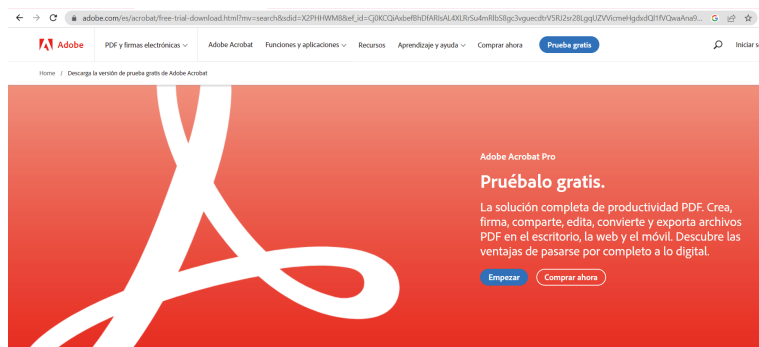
adobe.com/es/acrobat/free-trial-download.html?mv=search&sdid=X2PHHWM8&ef_id=Cj0KCQiAxbefBhDfARIsAL4XLRrSu4mRlbS8gc3vguecdtrV5RJ2sr28LgqUZVVicmeHgdxdQl1fVQwaAna9...

Adobe | PDF y firmas electrónicas | Adobe Acrobat | Funciones y aplicaciones | Recursos | Aprendizaje y ayuda | Comprar ahora | Prueba gratis | Iniciar s

Home / Descarga la versión de prueba gratis de Adobe Acrobat

Adobe Acrobat Pro

Pruébalo gratis.

La solución completa de productividad PDF. Crea, firma, comparte, edita, convierte y exporta archivos PDF en el escritorio, la web y el móvil. Descubre las ventajas de pasarse por completo a lo digital.

Empezar | Comprar ahora